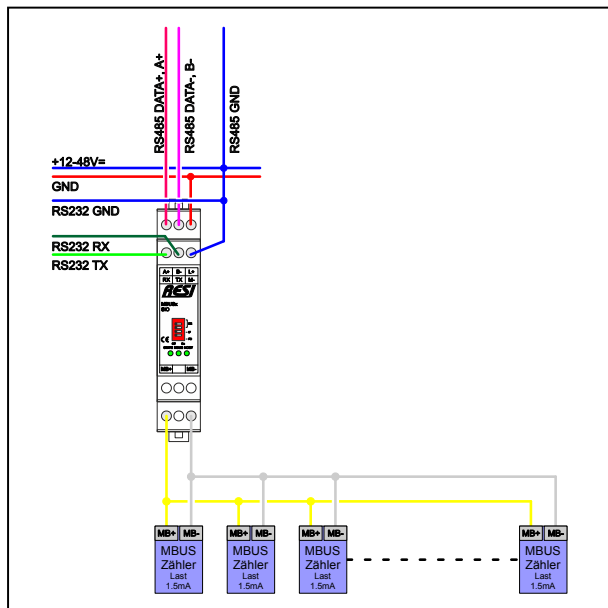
RS485 DATA+, A+
RS485 DATA-, B-
RS485 GND

+12-48V=
GND
RS232 GND
RS232 RX
RS232 TX

A+ B- L+
RX TX M-
RESI

MB+ MB-

MB+ MB-
MBUS Zähler
Last 1.5mA

MB+ MB-
MBUS Zähler
Last 1.5mA

MB+ MB-
MBUS Zähler
Last 1.5mA

MB+ MB-
MBUS Zähler
Last 1.5mA